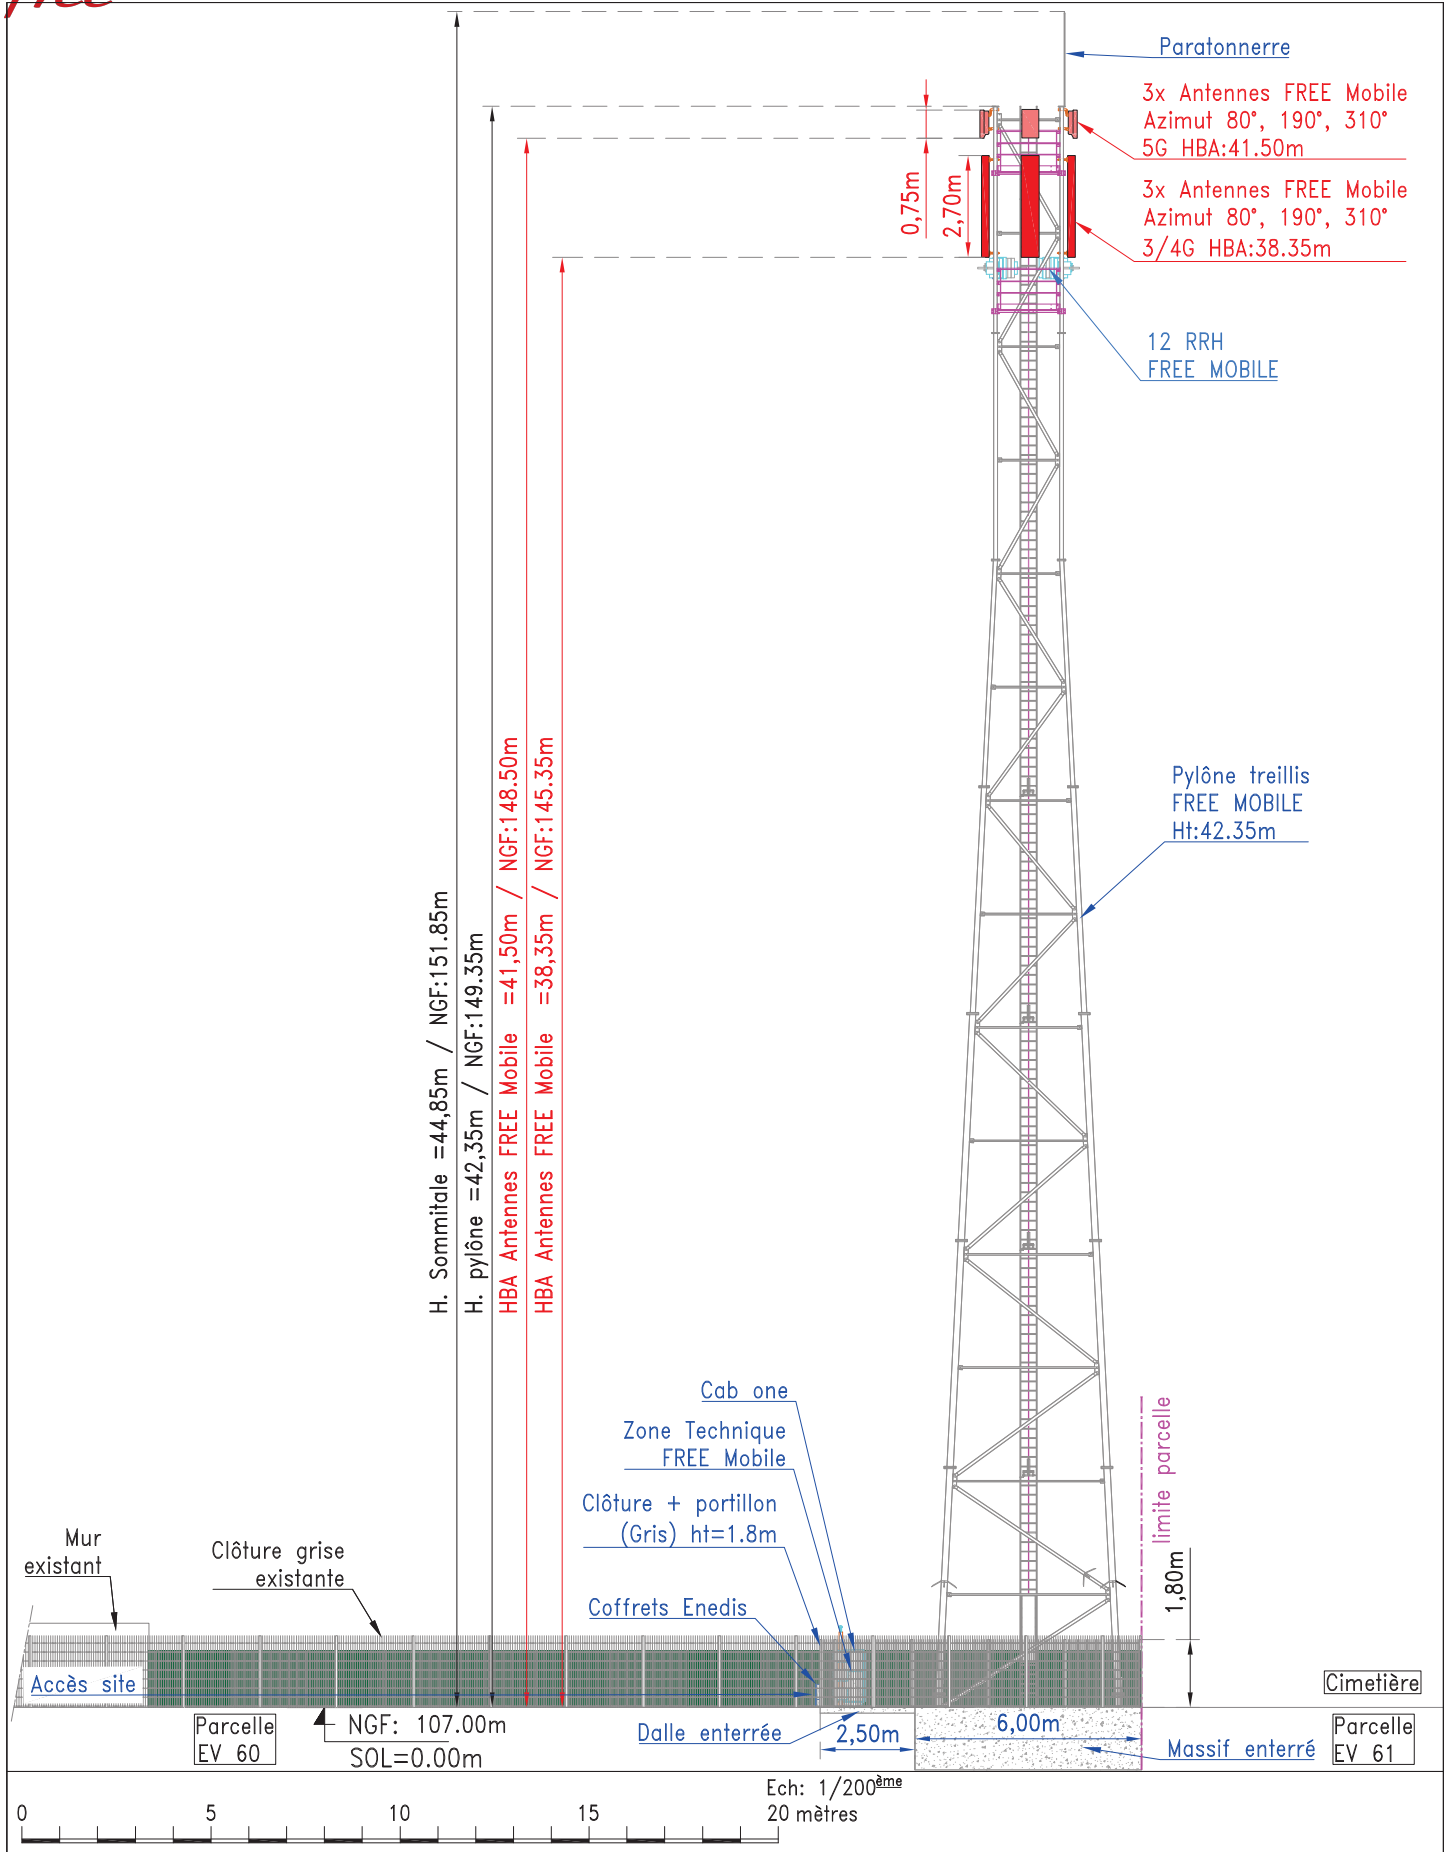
Paratonnerre

3x Antennes FREE Mobile
Azimut 80°, 190°, 310°
5G HBA:41.50m

3x Antennes FREE Mobile
Azimut 80°, 190°, 310°
3/4G HBA:38.35m

0,75m
2,70m

12 RRH
FREE MOBILE

H. Sommitale =44,85m / NGF:151.85m
H. pylône =42,35m / NGF:149.35m
HBA Antennes FREE Mobile =41,50m / NGF:148.50m
HBA Antennes FREE Mobile =38,35m / NGF:145.35m

Pylône treillis
FREE MOBILE
Ht:42.35m

limite parcelle

Cab one

Zone Technique
FREE Mobile

Clôture + portillon
(Gris) ht=1.8m

Mur
existant

Clôture grise
existante

Coffrets Enedis

1,80m

Accès site

Cimetière

Parcelle
EV 60

NGF: 107.00m
SOL=0.00m

Dalle enterrée

2,50m

6,00m

Massif enterré

Parcelle
EV 61

Ech: 1/200$^{ème}$
20 mètres

0 5 10 15